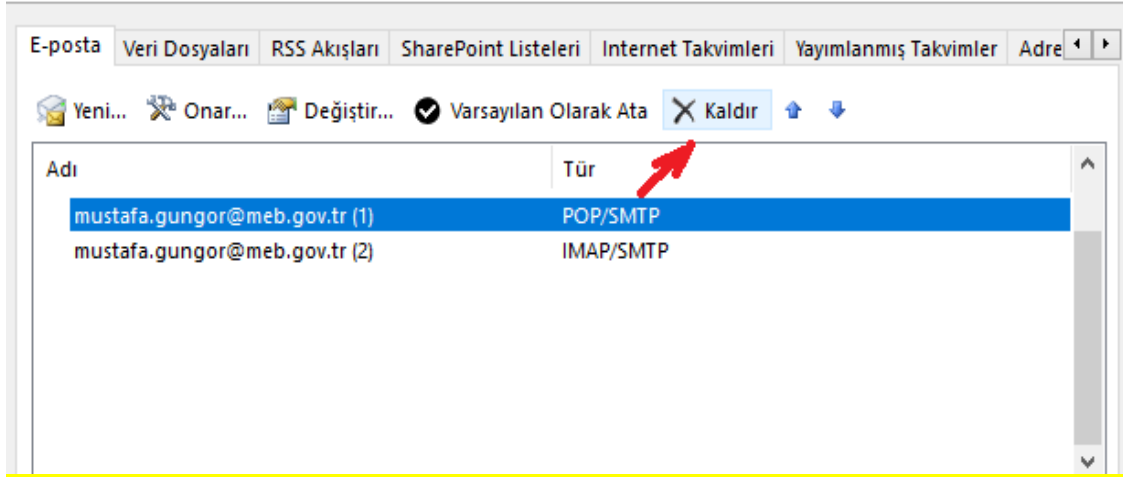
E-posta | Veri Dosyaları | RSS Akışları | SharePoint Listeleri | Internet Takvimleri | Yayımlanmış Takvimler | Adre

Yeni... Onar... Değiştir... Varsayılan Olarak Ata Kaldır

| Adı | Tür |
|---|---|
| mustafa.gungor@meb.gov.tr (1) | POP/SMTP |
| mustafa.gungor@meb.gov.tr (2) | IMAP/SMTP |